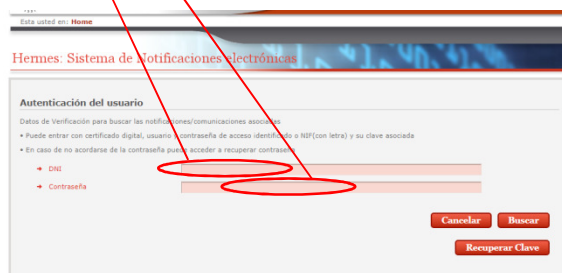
Esta usted en: Home

Hermes: Sistema de Notificaciones electrónicas

Autenticación del usuario

Datos de Verificación para buscar las notificaciones/comunicaciones asociadas

• Puede entrar con certificado digital, usuario y contraseña de acceso identificado o NIF(con letra) y su clave asociada

• En caso de no acordarse de la contraseña puede acceder a recuperar contraseña

DNI

Contraseña

Cancelar Buscar

Recuperar Clave